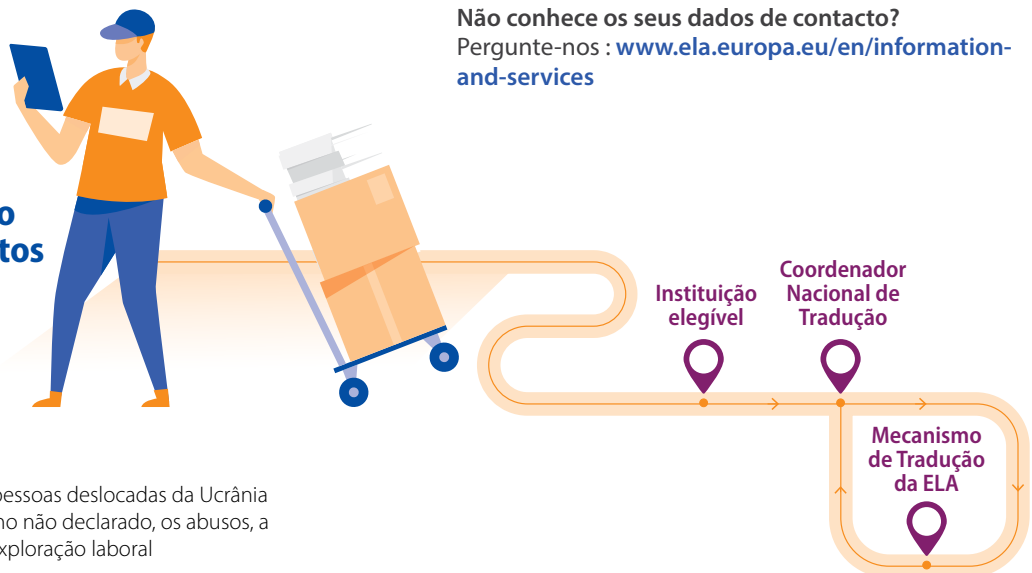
Não conhece os seus dados de contacto?
Pergunte-nos : www.ela.europa.eu/en/information-and-services

o
tos

Instituição elegível

Coordenador Nacional de Tradução

Mecanismo de Tradução da ELA

pessoas deslocadas da Ucrânia
ho não declarado, os abusos, a
xploração laboral